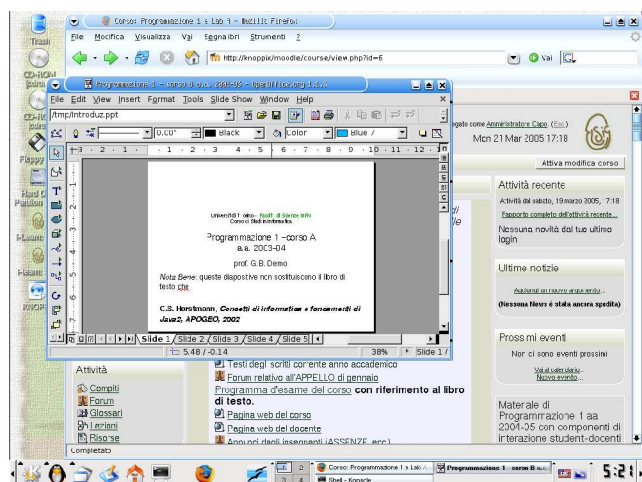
Corso: Programmazione 1 e Lab A - Mozilla Firefox

File Modifica Visualizza Vai Segnalibri Strumenti ?

http://knoppix/moodle/course/view.php?id=6

Vai

Trash

CD-ROM

Floppy

Hard Disk Partition

Home

KNOPPIX

Programmazione 1 - corso B a.a. 2003-04 - OpenOffice.org 1.1.3

File Edit View Insert Format Tools Slide Show Window Help

/tmp/introduz.ppt

0.00"

Black

Color

Blue 7

Università di Torino - Facoltà di Scienze MFN
Corso di Studi in Informatica

Programmazione 1 –corso A
a.a. 2003-04

prof. G.B. Demo

Nota Bene: queste diapositive non sostituiscono il libro di testo che

C.S. Horstmann, Concetti di informatica e fondamenti di Java2, APOGEO, 2002

Slide 1 / Slide 2 / Slide 3 / Slide 4 / Slide 5 /

5.48 / -0.14

38%

Slide 1 /

gato come Amministratore Capo (Esci)

Mon 21 Mar 2005 17:18

Attiva modifica corso

Attività recente

Attività dal sabato, 19 marzo 2005, 7:18

Rapporto completo dell'attività recente...

Nessuna novità dal tuo ultimo login

Ultime notizie

Aggiungi un nuovo argomento...

(Nessuna News è stata ancora spedita)

Prossimi eventi

Non ci sono eventi prossimi

Vai al calendario...
Nuovo evento...

Materiale di Programmazione 1 aa 2004-05 con componenti di interazione student-docenti

Attività

Compiti
Forum
Glossari
Lezioni
Risorse

Testi degli scritti corrente anno accademico

Forum relativo all'APPELLO di gennaio

Programma d'esame del corso con riferimento al libro di testo.

Pagina web del corso

Pagina web del docente

Appunti degli insegnanti (ASSENZE, ecc)

Completato

Corso: Programmazione 1 e Lab A

Programmazione 1 - corso B a.a.

Shell - Konsole

5:21